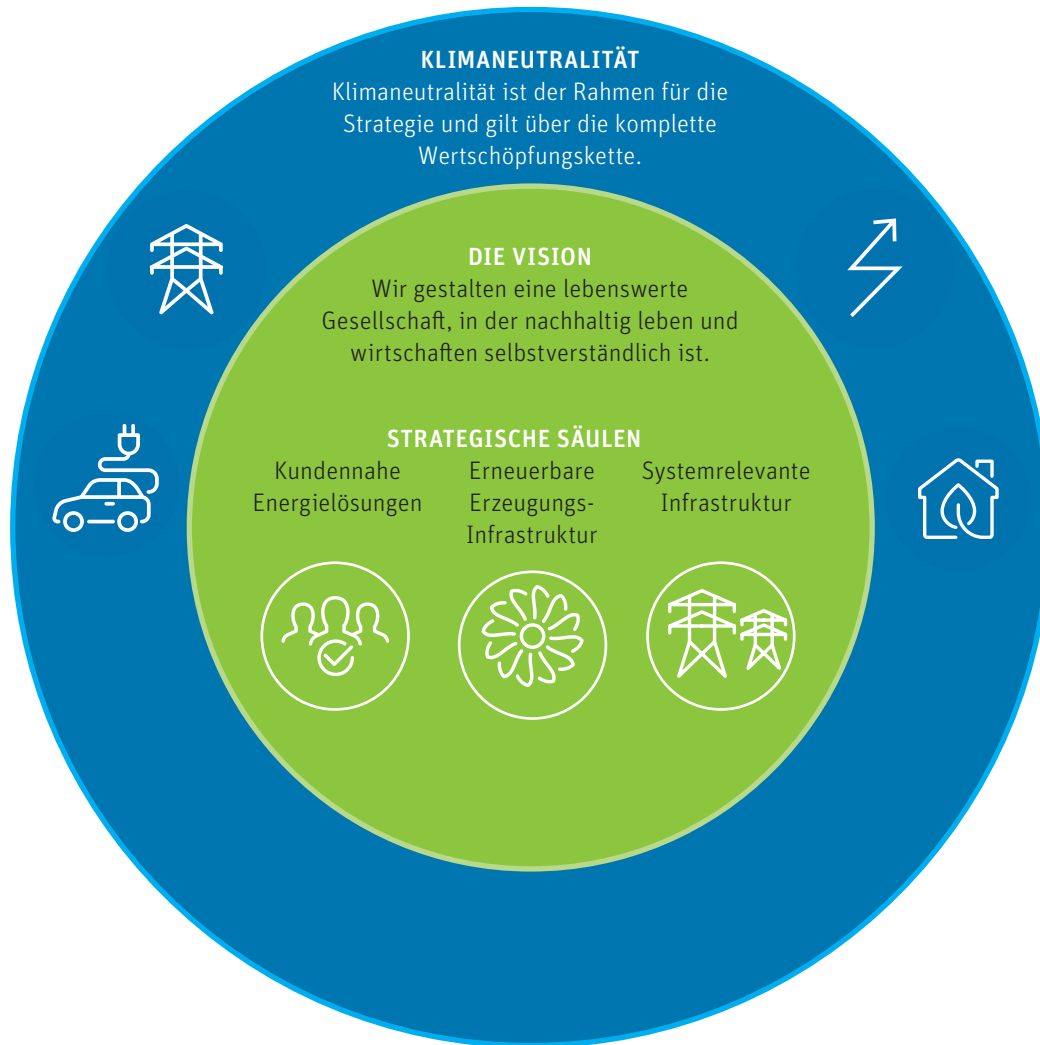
KLIMANEUTRALITÄT
Klimaneutralität ist der Rahmen für die Strategie und gilt über die komplette Wertschöpfungskette.

DIE VISION
Wir gestalten eine lebenswerte Gesellschaft, in der nachhaltig leben und wirtschaften selbstverständlich ist.

STRATEGISCHE SÄULEN

Kundennahe Energielösungen

Erneuerbare Erzeugungs-Infrastruktur

Systemrelevante Infrastruktur